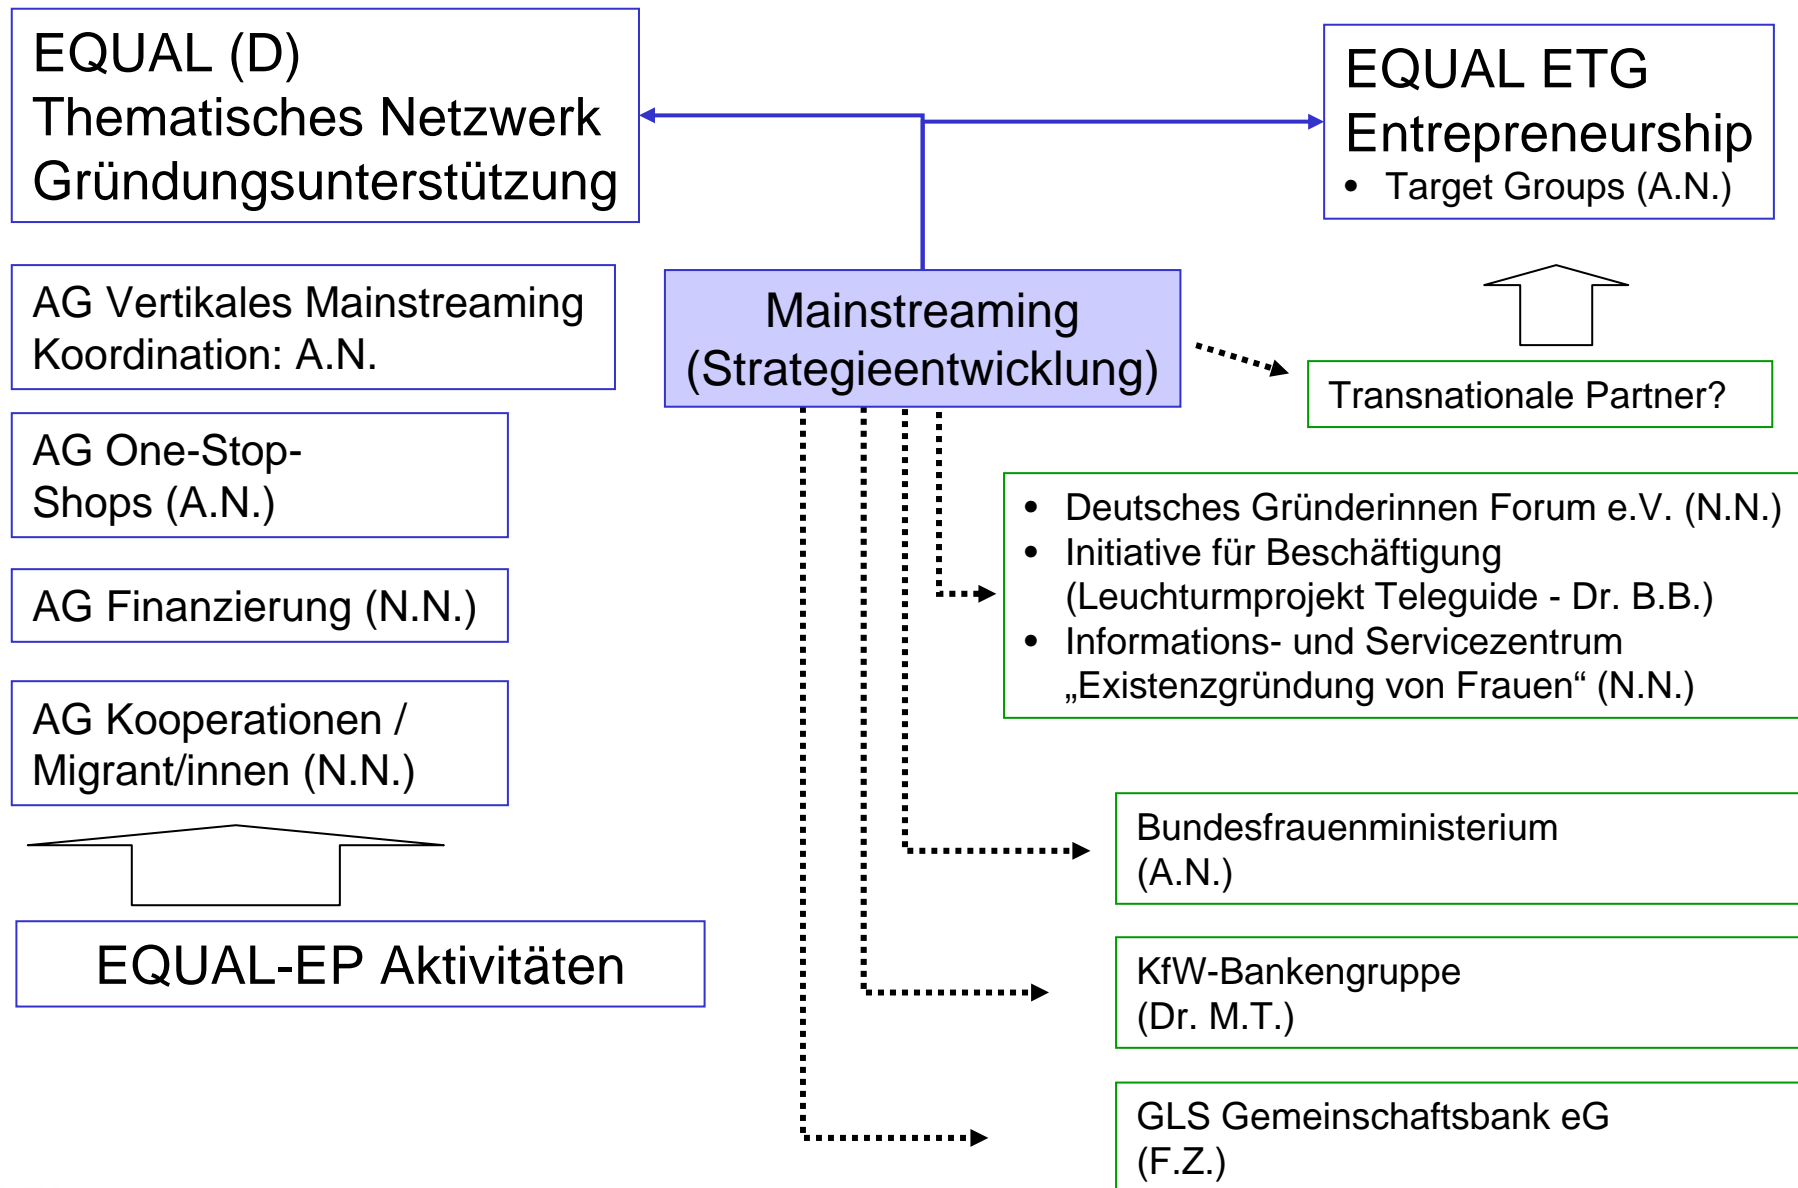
EQUAL (D)
Thematisches Netzwerk
Gründungsunterstützung

EQUAL ETG
Entrepreneurship
• Target Groups (A.N.)

AG Vertikales Mainstreaming
Koordination: A.N.

Mainstreaming
(Strategieentwicklung)

Transnationale Partner?

AG One-Stop-Shops (A.N.)

• Deutsches Gründerinnen Forum e.V. (N.N.)
• Initiative für Beschäftigung (Leuchturmprojekt Teleguide - Dr. B.B.)
• Informations- und Servicezentrum „Existenzgründung von Frauen“ (N.N.)

AG Finanzierung (N.N.)

AG Kooperationen / Migrant/innen (N.N.)

Bundesfrauenministerium
(A.N.)

EQUAL-EP Aktivitäten

KfW-Bankengruppe
(Dr. M.T.)

GLS Gemeinschaftsbank eG
(F.Z.)